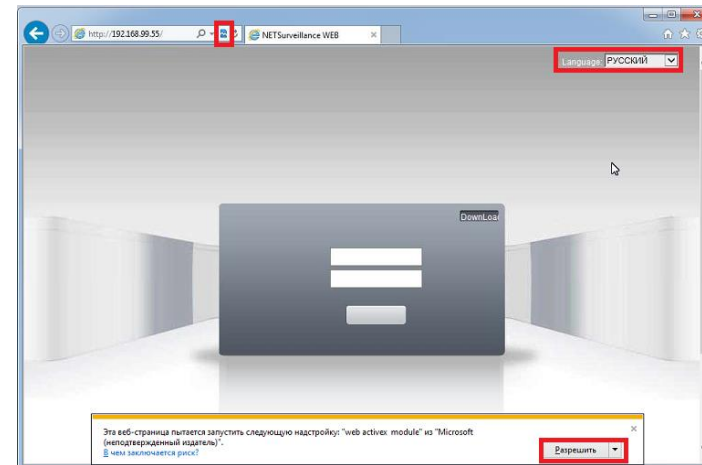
http://192.168.99.55/

NETSurveillance WEB

Language: РУССКИЙ

DownLoa

Эта веб-страница пытается запустить следующую надстройку: "web activex module" из "Microsoft (неподтвержденный издатель)".
В чем заключается риск?

Разрешить